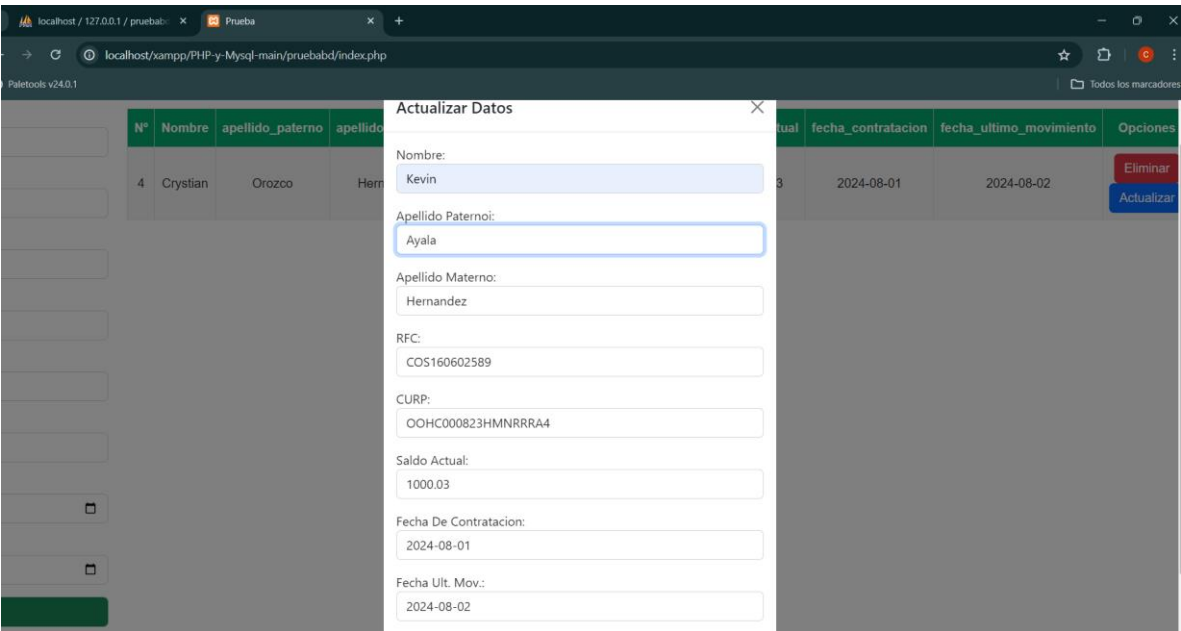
localhost / 127.0.0.1 / pruebab ×   Prueba ×   +

localhost/xampp/PHP-y-Mysql-main/pruebabd/index.php

Paletools v24.0.1

Todos los marcadores

| N° | Nombre | apellido_paterno | apellido | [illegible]tual | fecha_contratacion | fecha_ultimo_movimiento | Opciones |
|---|---|---|---|---|---|---|---|
| 4 | Crystian | Orozco | Hern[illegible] | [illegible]3 | 2024-08-01 | 2024-08-02 | Eliminar Actualizar |

Actualizar Datos

Nombre:
Kevin

Apellido Paternoi:
Ayala

Apellido Materno:
Hernandez

RFC:
COS160602589

CURP:
OOHC000823HMNRRRA4

Saldo Actual:
1000.03

Fecha De Contratacion:
2024-08-01

Fecha Ult. Mov.:
2024-08-02